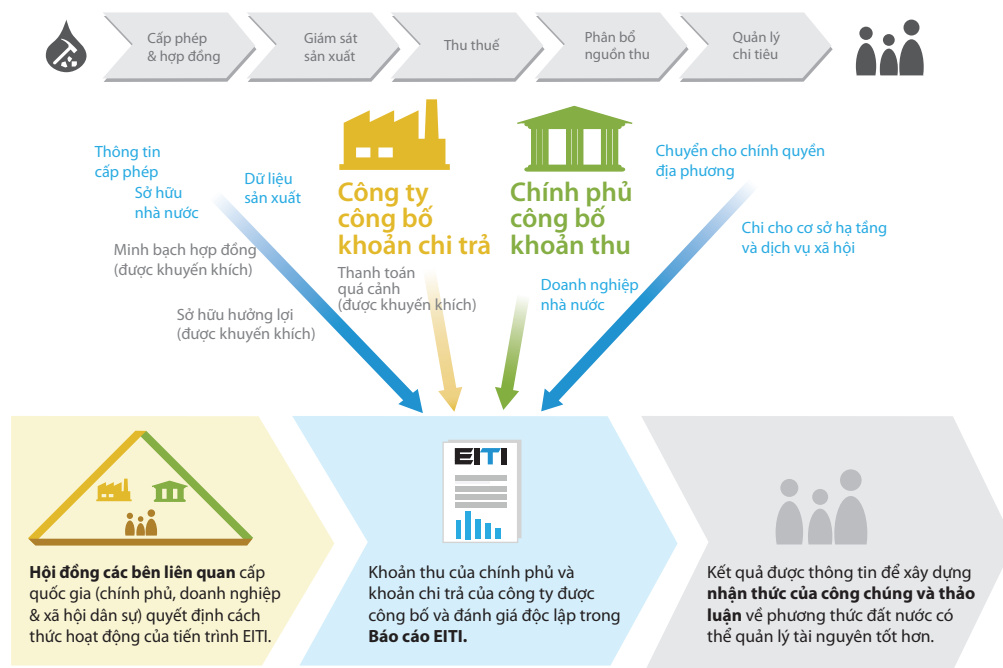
Cấp phép & hợp đồng

Giám sát sản xuất

Thu thuế

Phân bổ nguồn thu

Quản lý chi tiêu

Thông tin cấp phép

Sở hữu nhà nước

Dữ liệu sản xuất

Minh bạch hợp đồng (được khuyến khích)

Sở hữu hưởng lợi (được khuyến khích)

Công ty công bố khoản chi trả

Thanh toán quá cảnh (được khuyến khích)

Chính phủ công bố khoản thu

Doanh nghiệp nhà nước

Chuyển cho chính quyền địa phương

Chi cho cơ sở hạ tầng và dịch vụ xã hội

EITI

**Hội đồng các bên liên quan** cấp quốc gia (chính phủ, doanh nghiệp & xã hội dân sự) quyết định cách thức hoạt động của tiến trình EITI.

Khoản thu của chính phủ và khoản chi trả của công ty được công bố và đánh giá độc lập trong **Báo cáo EITI.**

Kết quả được thông tin để xây dựng **nhận thức của công chúng và thảo luận** về phương thức đất nước có thể quản lý tài nguyên tốt hơn.